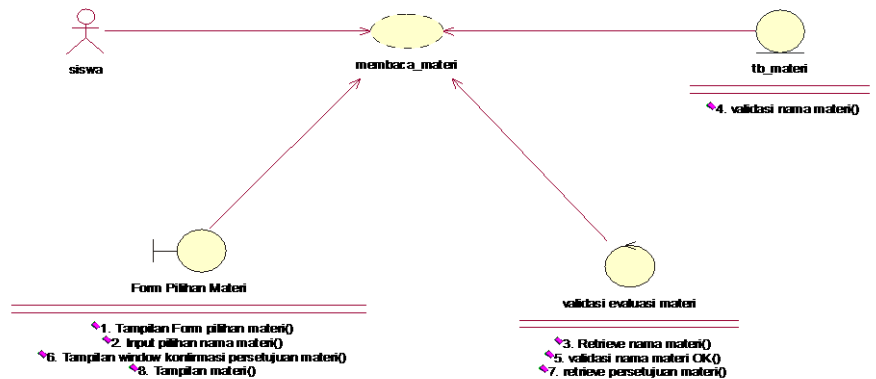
siswa

membaca_materi

tb_materi

4. validasi nama materi()

Form Pilihan Materi

1. Tampilan Form pilihan materi()
2. Input pilihan nama materi()
6. Tampilan window konfirmasi persetujuan materi()
8. Tampilan materi()

validasi evaluasi materi

3. Retrieve nama materi()
5. validasi nama materi OK()
7. retrieve persetujuan materi()